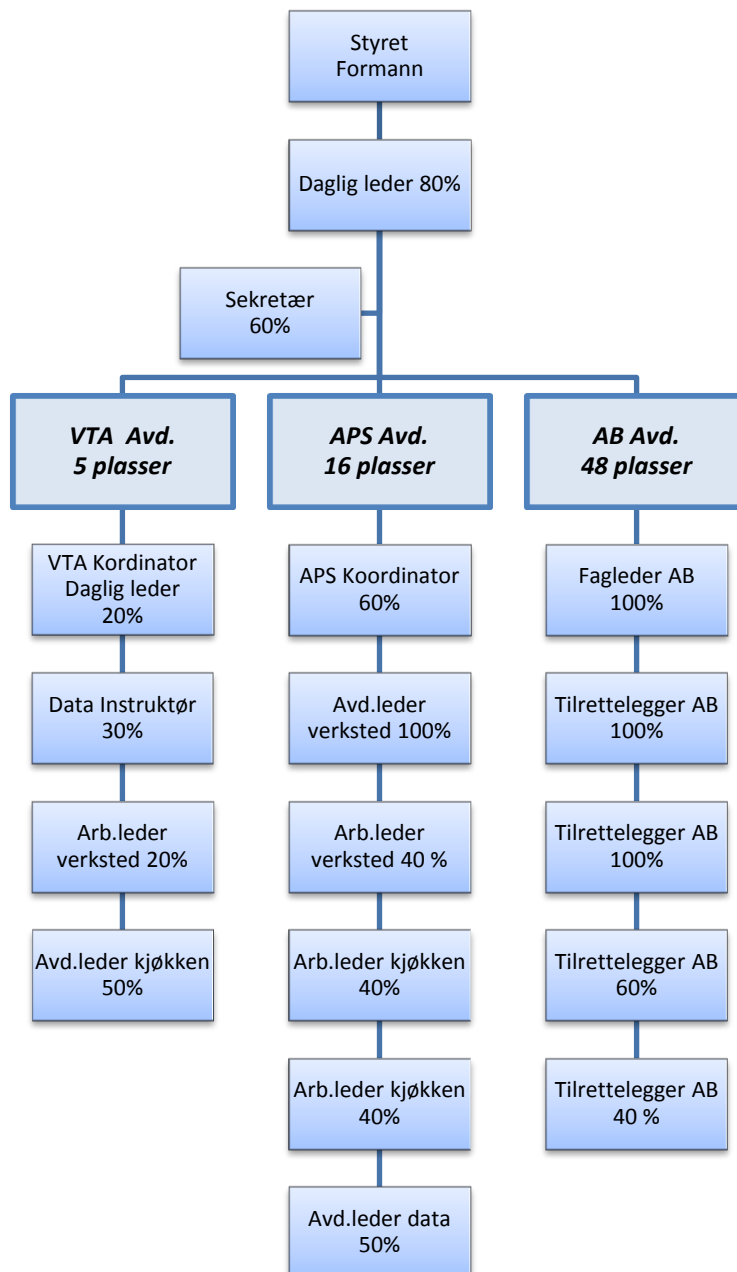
Styret
Formann

Daglig leder 80%

Sekretær
60%

*VTA Avd.*
*5 plasser*

VTA Kordinator
Daglig leder
20%

Data Instruktør
30%

Arb.leder
verksted 20%

Avd.leder kjøkken
50%

*APS Avd.*
*16 plasser*

APS Koordinator
60%

Avd.leder
verksted 100%

Arb.leder
verksted 40 %

Arb.leder kjøkken
40%

Arb.leder kjøkken
40%

Avd.leder data
50%

*AB Avd.*
*48 plasser*

Fagleder AB
100%

Tilrettelegger AB
100%

Tilrettelegger AB
100%

Tilrettelegger AB
60%

Tilrettelegger AB
40 %